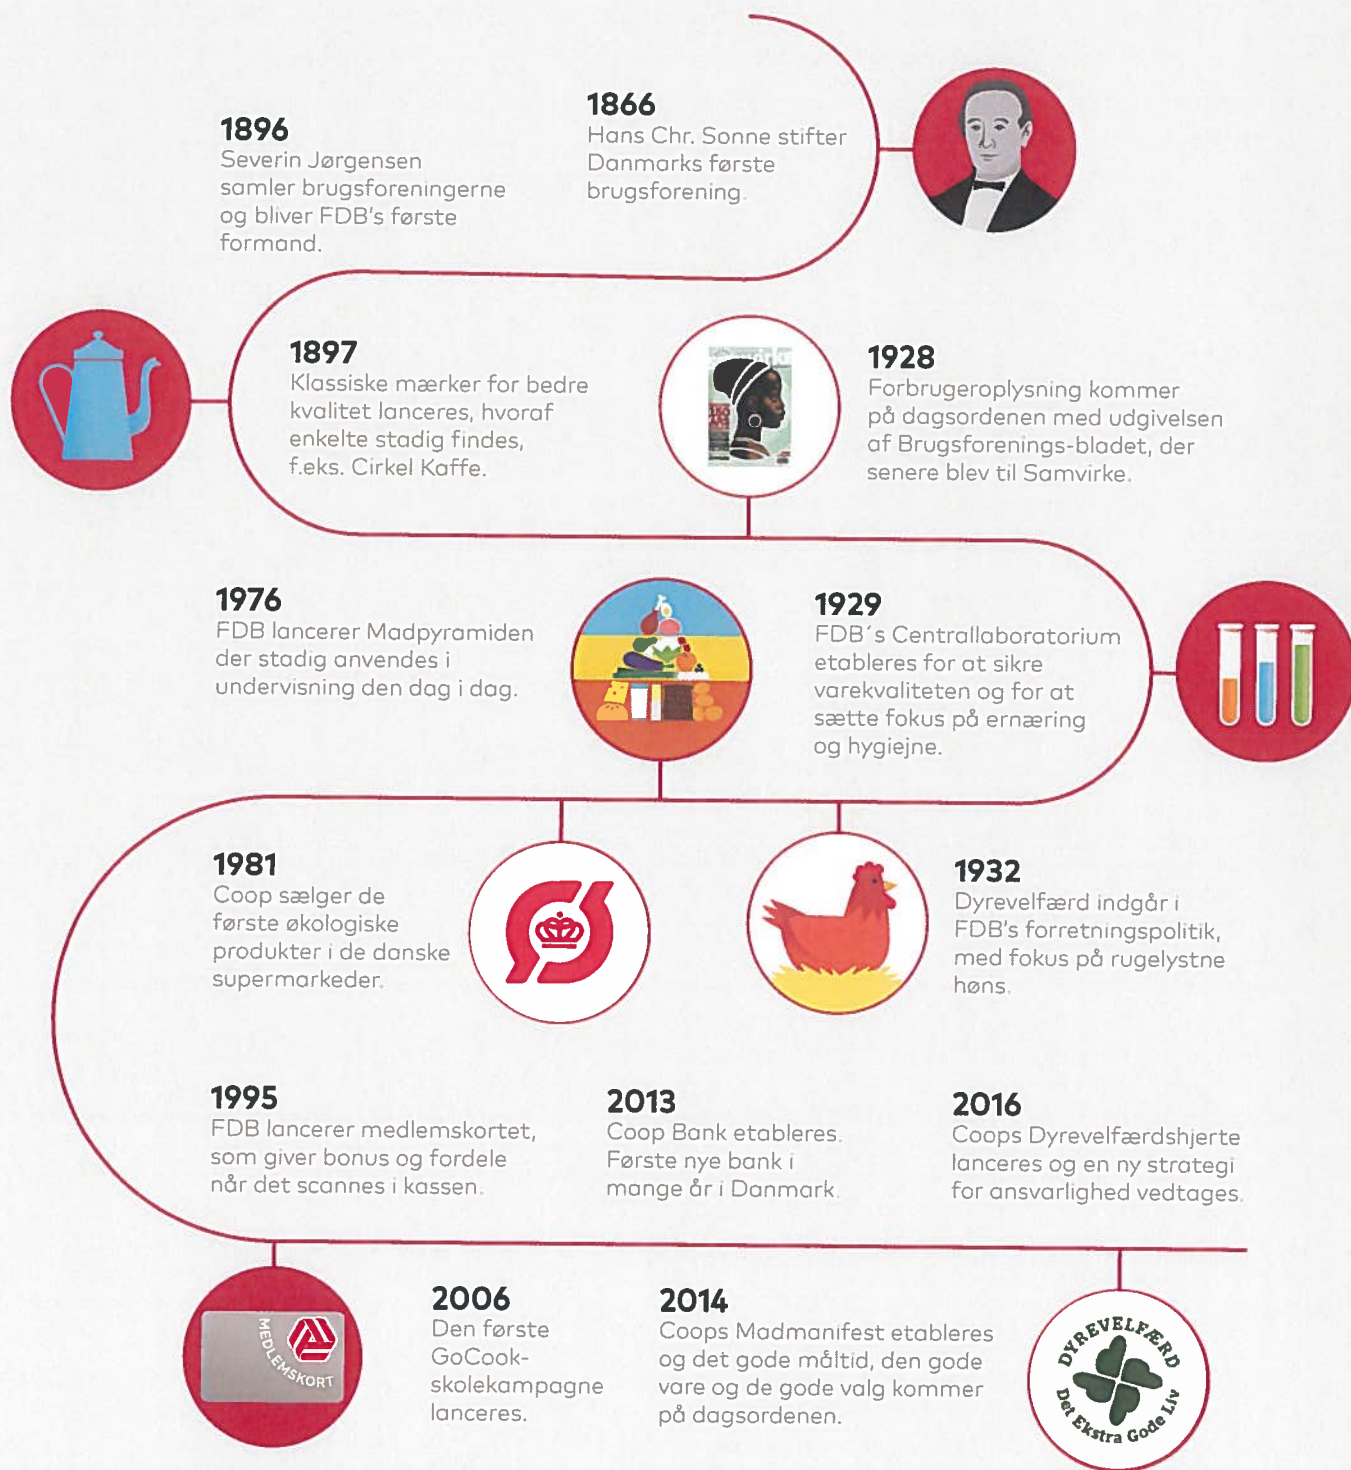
1896
Severin Jørgensen samler brugsforeningerne og bliver FDB's første formand.

1866
Hans Chr. Sonne stifter Danmarks første brugsforening.

1897
Klassiske mærker for bedre kvalitet lanceres, hvoraf enkelte stadig findes, f.eks. Cirkel Kaffe.

1928
Forbrugeroplysning kommer på dagsordenen med udgivelsen af Brugsforenings-bladet, der senere blev til Samvirke.

1976
FDB lancerer Madpyramiden der stadig anvendes i undervisning den dag i dag.

1929
FDB´s Centrallaboratorium etableres for at sikre varekvaliteten og for at sætte fokus på ernæring og hygiejne.

1981
Coop sælger de første økologiske produkter i de danske supermarkeder.

1932
Dyrevelfærd indgår i FDB's forretningspolitik, med fokus på rugelystne høns.

1995
FDB lancerer medlemskortet, som giver bonus og fordele når det scannes i kassen.

2013
Coop Bank etableres. Første nye bank i mange år i Danmark.

2016
Coops Dyrevelfærdshjerte lanceres og en ny strategi for ansvarlighed vedtages.

MEDLEMSKORT

2006
Den første GoCook-skolekampagne lanceres.

2014
Coops Madmanifest etableres og det gode måltid, den gode vare og de gode valg kommer på dagsordenen.

DYREVELFÆRD
Det Ekstra Gode Liv